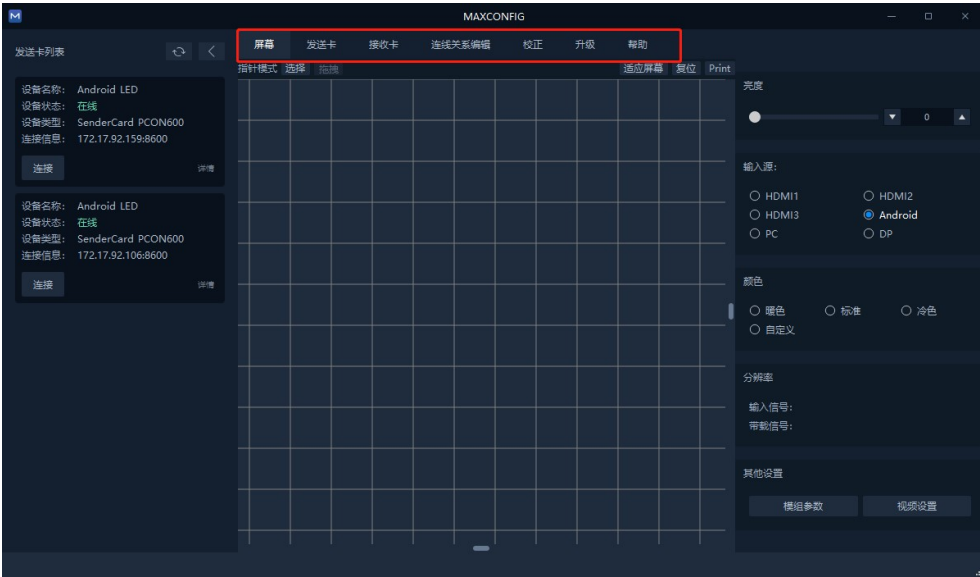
M

MAXCONFIG

发送卡列表

屏幕 发送卡 接收卡 连线关系编辑 校正 升级 帮助

指针模式 选择 拖拽

适应屏幕 复位 Print

设备名称: Android LED
设备状态: 在线
设备类型: SenderCard PCON600
连接信息: 172.17.92.159:8600

连接 详情

设备名称: Android LED
设备状态: 在线
设备类型: SenderCard PCON600
连接信息: 172.17.92.106:8600

连接 详情

亮度

0

输入源:

HDMI1
HDMI2
HDMI3
Android
PC
DP

颜色

暖色
标准
冷色
自定义

分辨率

输入信号:
带载信号:

其他设置

模组参数
视频设置